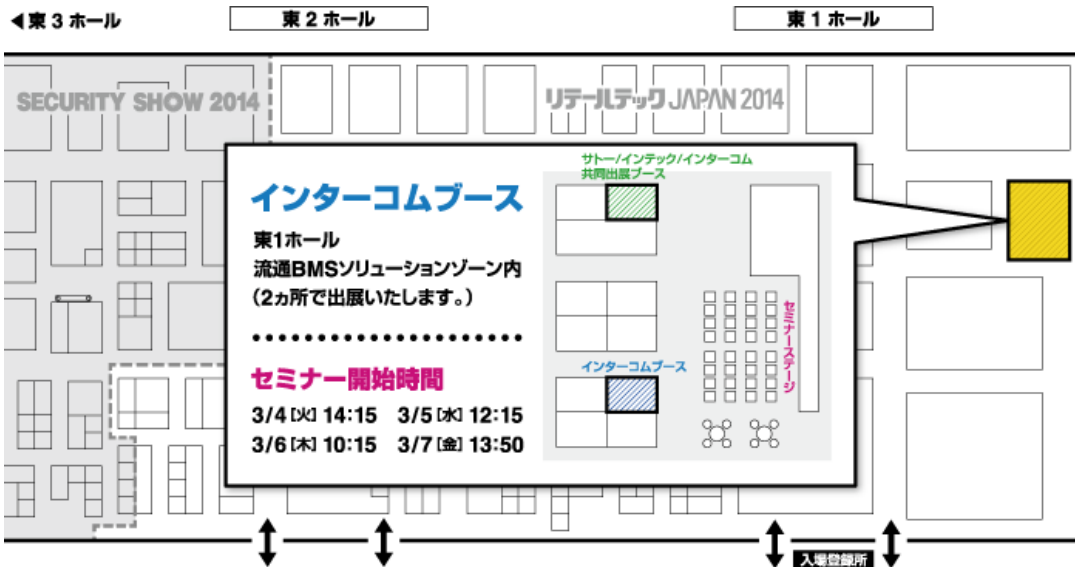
◀東 3 ホール

東 2 ホール

東 1 ホール

SECURITY SHOW 2014

リテールテック JAPAN 2014

インターコムブース

東1ホール
流通BMSソリューションゾーン内
(2ヵ所で出展いたします。)

セミナー開始時間

3/4 [火] 14:15　3/5 [水] 12:15
3/6 [木] 10:15　3/7 [金] 13:50

サトー/インテック/インターコム
共同出展ブース

セミナーステージ

インターコムブース

入場登録所